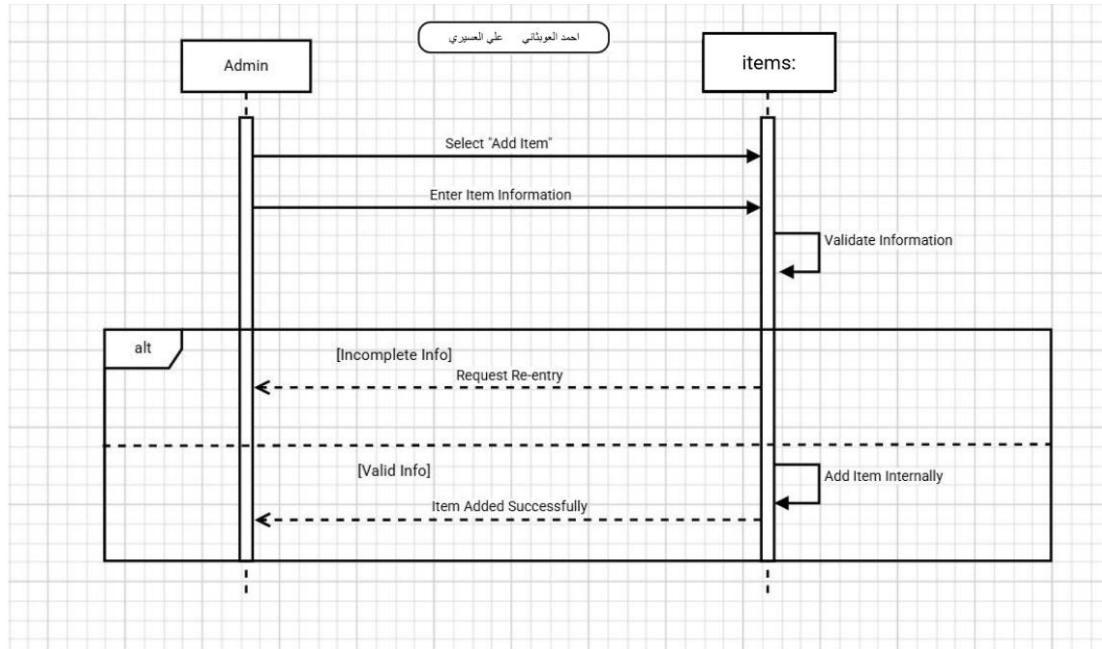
احمد العوبثاني علي العسيري

Admin

items:

Select "Add Item"

Enter Item Information

Validate Information

alt

[Incomplete Info]

Request Re-entry

[Valid Info]

Add Item Internally

Item Added Successfully